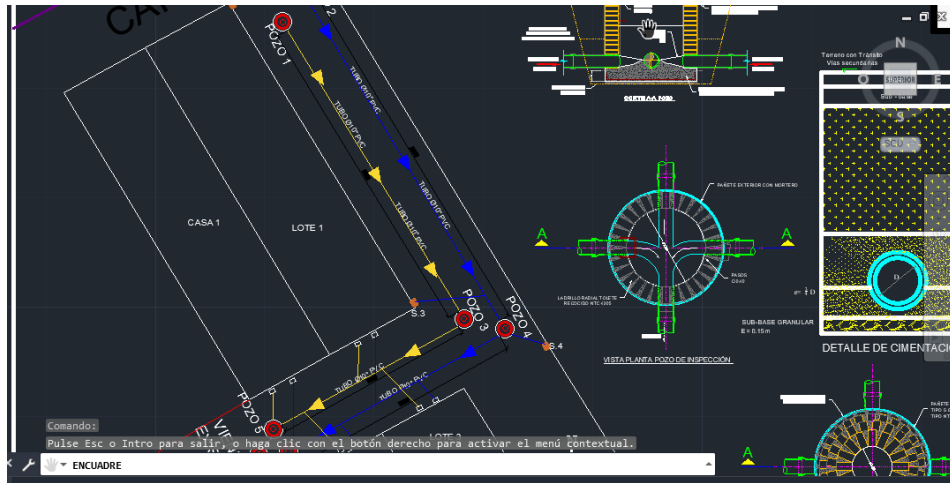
CA

POZO 1

2

TUBO Ø10" PVC

TUBO Ø10" PVC

TUBO Ø10" PVC

TUBO Ø10" PVC

CASA 1

LOTE 1

S.3

POZO 3

POZO 4

S.4

TUBO Ø10" PVC

TUBO Ø10" PVC

POZO 5

LOTE 2

CORTE A-A POZO

Terreno con Tránsito
Vías secundarias

SUPERIOR

SUB-BASE GRANULAR
E = 0.15 m

PARED EXTERIOR CON MORTERO

PASOS

LADRILLO RADIAL TOLETE

A

A

VISTA PLANTA POZO DE INSPECCIÓN

DETALLE DE CIMENTACI

N

S

SCU

Comando:
Pulse Esc o Intro para salir, o haga clic con el botón derecho para activar el menú contextual.

ENCUADRE

A